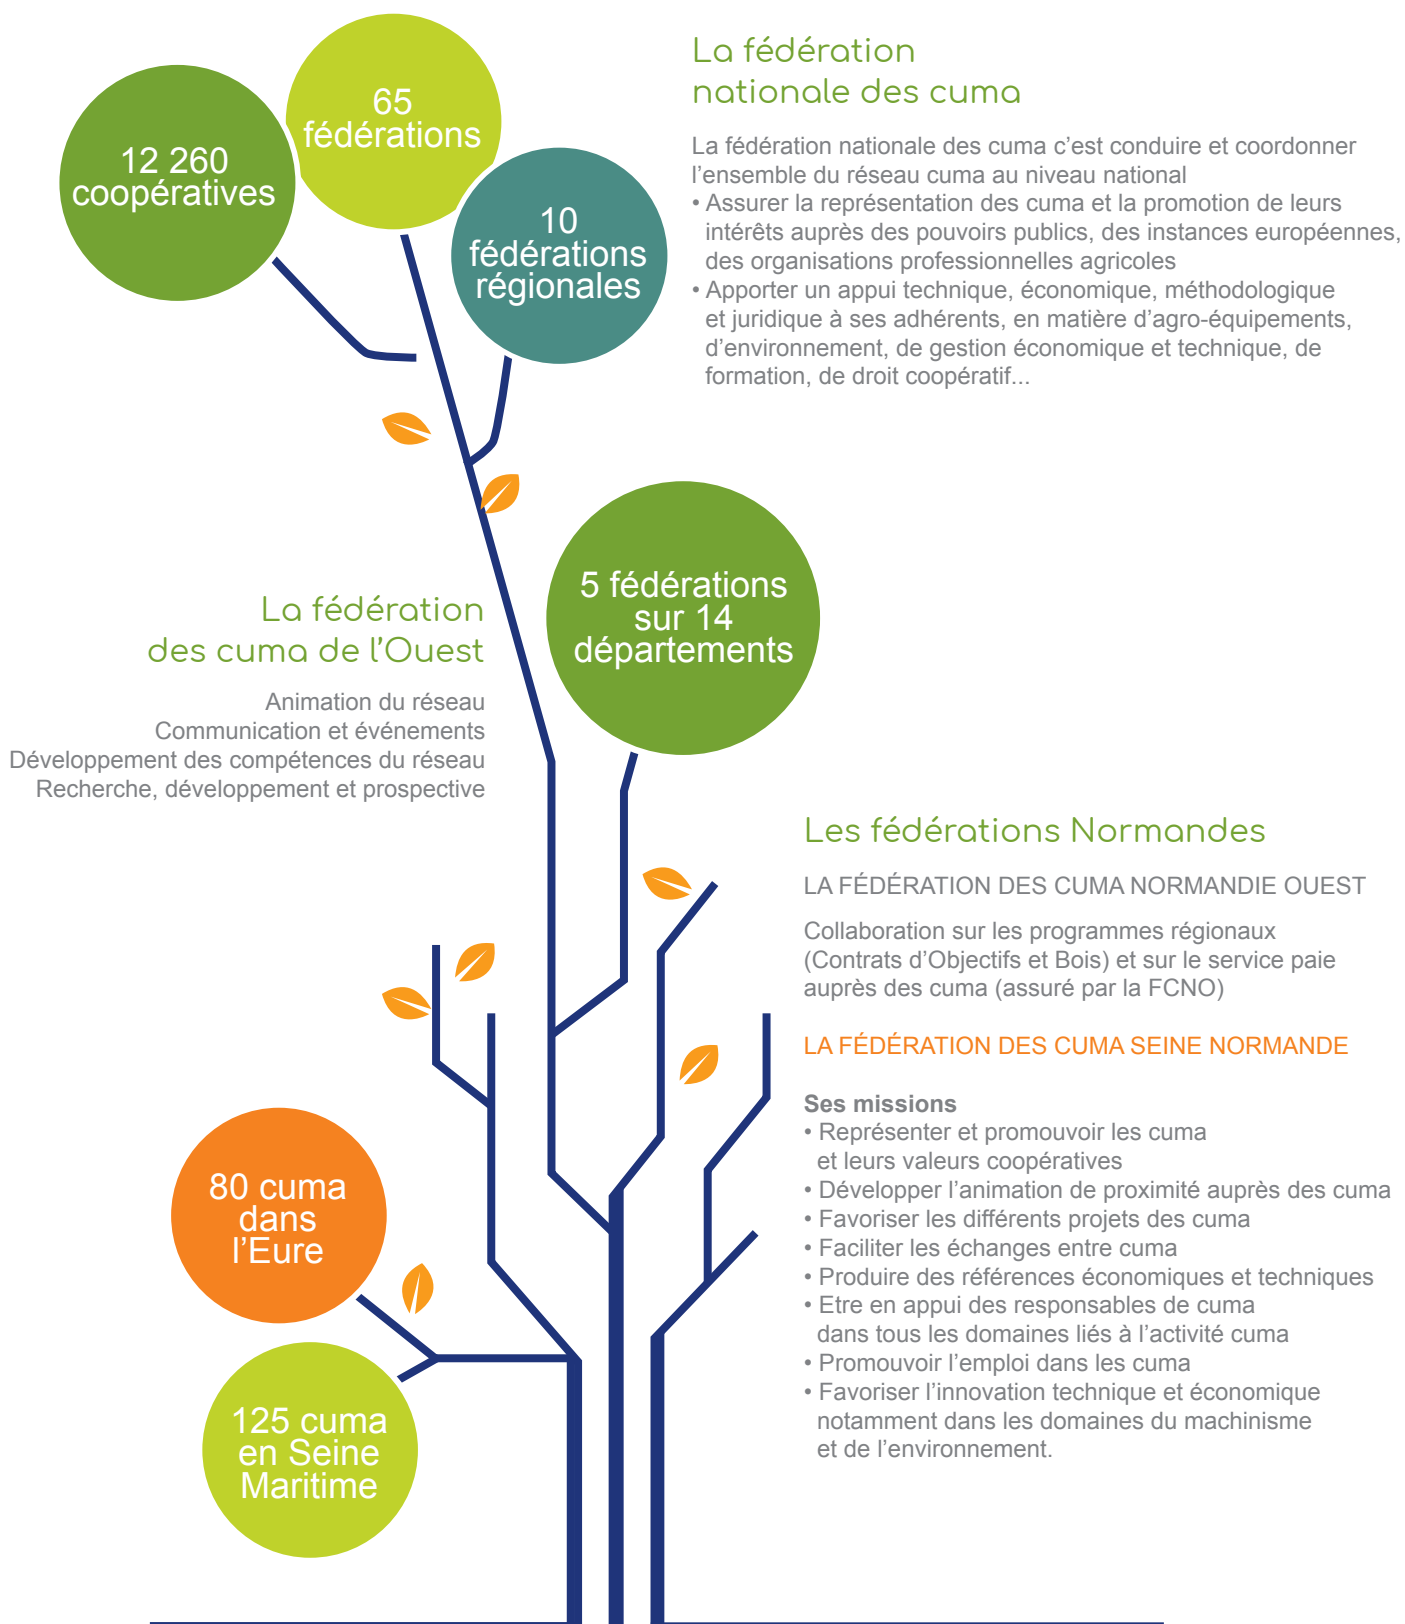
12 260 coopératives

65 fédérations

10 fédérations régionales

La fédération nationale des cuma

La fédération nationale des cuma c'est conduire et coordonner l'ensemble du réseau cuma au niveau national
• Assurer la représentation des cuma et la promotion de leurs intérêts auprès des pouvoirs publics, des instances européennes, des organisations professionnelles agricoles
• Apporter un appui technique, économique, méthodologique et juridique à ses adhérents, en matière d'agro-équipements, d'environnement, de gestion économique et technique, de formation, de droit coopératif...

La fédération des cuma de l'Ouest

Animation du réseau
Communication et événements
Développement des compétences du réseau
Recherche, développement et prospective

5 fédérations sur 14 départements

Les fédérations Normandes

LA FÉDÉRATION DES CUMA NORMANDIE OUEST

Collaboration sur les programmes régionaux (Contrats d'Objectifs et Bois) et sur le service paie auprès des cuma (assuré par la FCNO)

LA FÉDÉRATION DES CUMA SEINE NORMANDE

Ses missions
• Représenter et promouvoir les cuma et leurs valeurs coopératives
• Développer l'animation de proximité auprès des cuma
• Favoriser les différents projets des cuma
• Faciliter les échanges entre cuma
• Produire des références économiques et techniques
• Etre en appui des responsables de cuma dans tous les domaines liés à l'activité cuma
• Promouvoir l'emploi dans les cuma
• Favoriser l'innovation technique et économique notamment dans les domaines du machinisme et de l'environnement.

80 cuma dans l'Eure

125 cuma en Seine Maritime